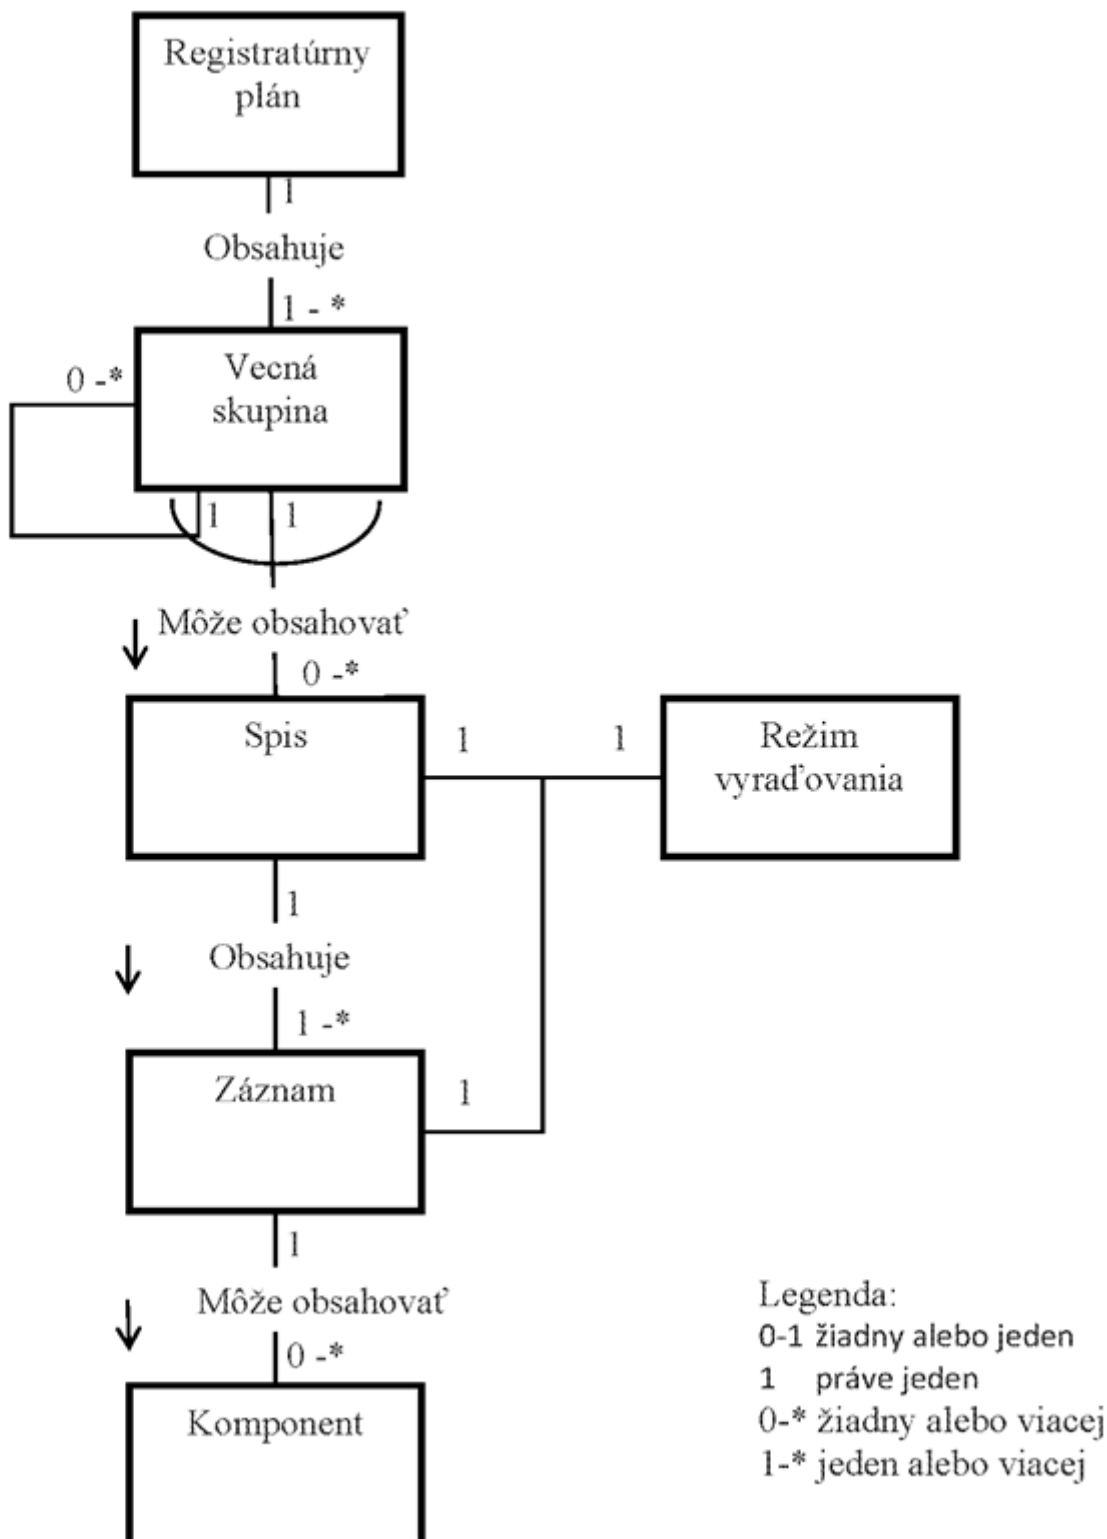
Registratúrny plán

1

Obsahuje

1 - *

0 -*

Vecná skupina

1

1

Môže obsahovať

0 -*

Spis

1

1

Režim vyraďovania

1

Obsahuje

1 -*

Záznam

1

1

Môže obsahovať

0 -*

Komponent

Legenda:
0-1 žiadny alebo jeden
1 práve jeden
0-* žiadny alebo viacej
1-* jeden alebo viacej